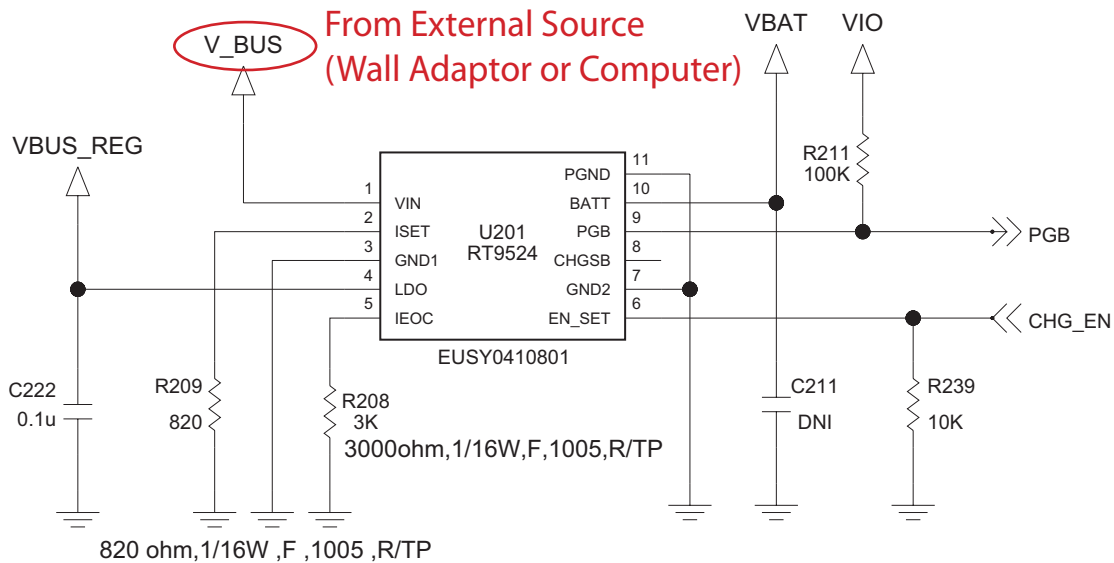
V_BUS
From External Source
(Wall Adaptor or Computer)

VBAT
VIO

VBUS_REG

R211
100K

1 VIN
2 ISET
3 GND1
4 LDO
5 IEOC

U201
RT9524

PGND 11
BATT 10
PGB 9
CHGSB 8
GND2 7
EN_SET 6

PGB
CHG_EN

EUSY0410801

C222
0.1u

R209
820

R208
3K
3000ohm,1/16W,F,1005,R/TP

C211
DNI

R239
10K

820 ohm,1/16W ,F ,1005 ,R/TP